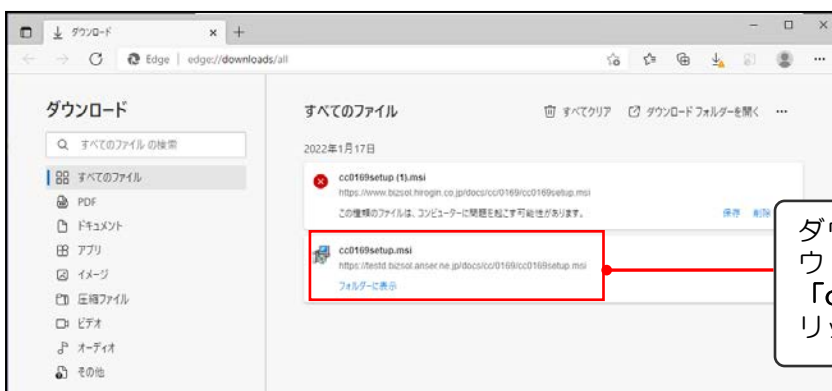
ダウンロード × +

Edge | edge://downloads/all

ダウンロード

すべてのファイル の検索

すべてのファイル
PDF
ドキュメント
アプリ
イメージ
圧縮ファイル
ビデオ
オーディオ
その他

すべてのファイル

すべてクリア　ダウンロード フォルダーを開く ···

2022年1月17日

cc0169setup (1).msi
https://www.bizsol.hirogin.co.jp/docs/cc/0169/cc0169setup.msi
この種類のファイルは、コンピューターに問題を起こす可能性があります。
保存 削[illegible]

cc0169setup.msi
https://testd.bizsol.anser.ne.jp/docs/cc/0169/cc0169setup.msi
フォルダーに表示

ダ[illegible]
ウ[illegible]
「c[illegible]
リ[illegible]